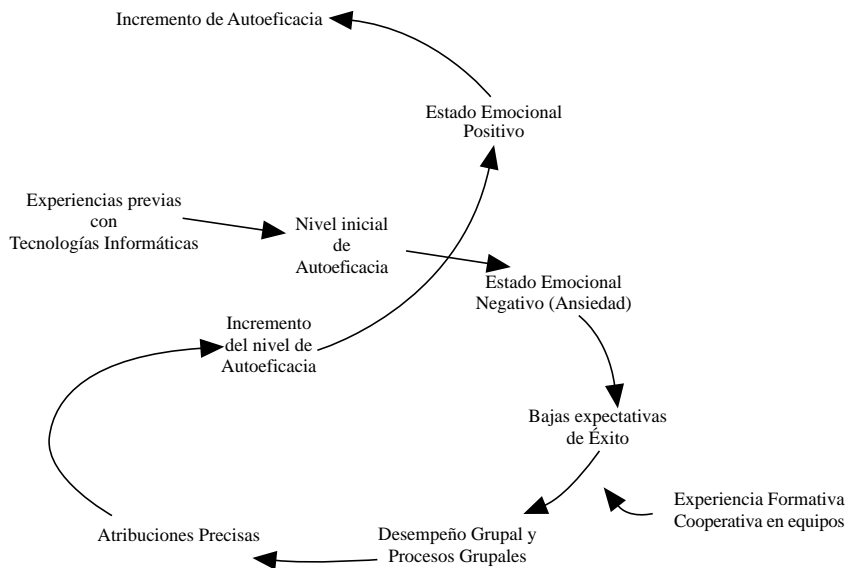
Incremento de Autoeficacia

Estado Emocional Positivo

Experiencias previas con Tecnologías Informáticas

Nivel inicial de Autoeficacia

Estado Emocional Negativo (Ansiedad)

Incremento del nivel de Autoeficacia

Bajas expectativas de Éxito

Experiencia Formativa Cooperativa en equipos

Atribuciones Precisas

Desempeño Grupal y Procesos Grupales